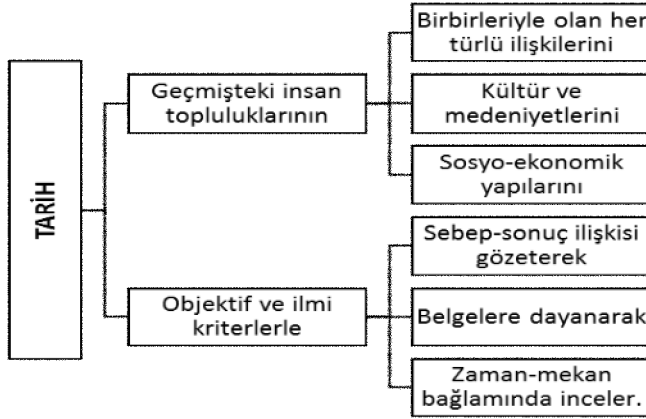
TARİH

Geçmişteki insan topluluklarının

Birbirleriyle olan her türlü ilişkilerini

Kültür ve medeniyetlerini

Sosyo-ekonomik yapılarını

Objektif ve ilmi kriterlerle

Sebep-sonuç ilişkisi gözeterek

Belgelere dayanarak

Zaman-mekan bağlamında inceler.